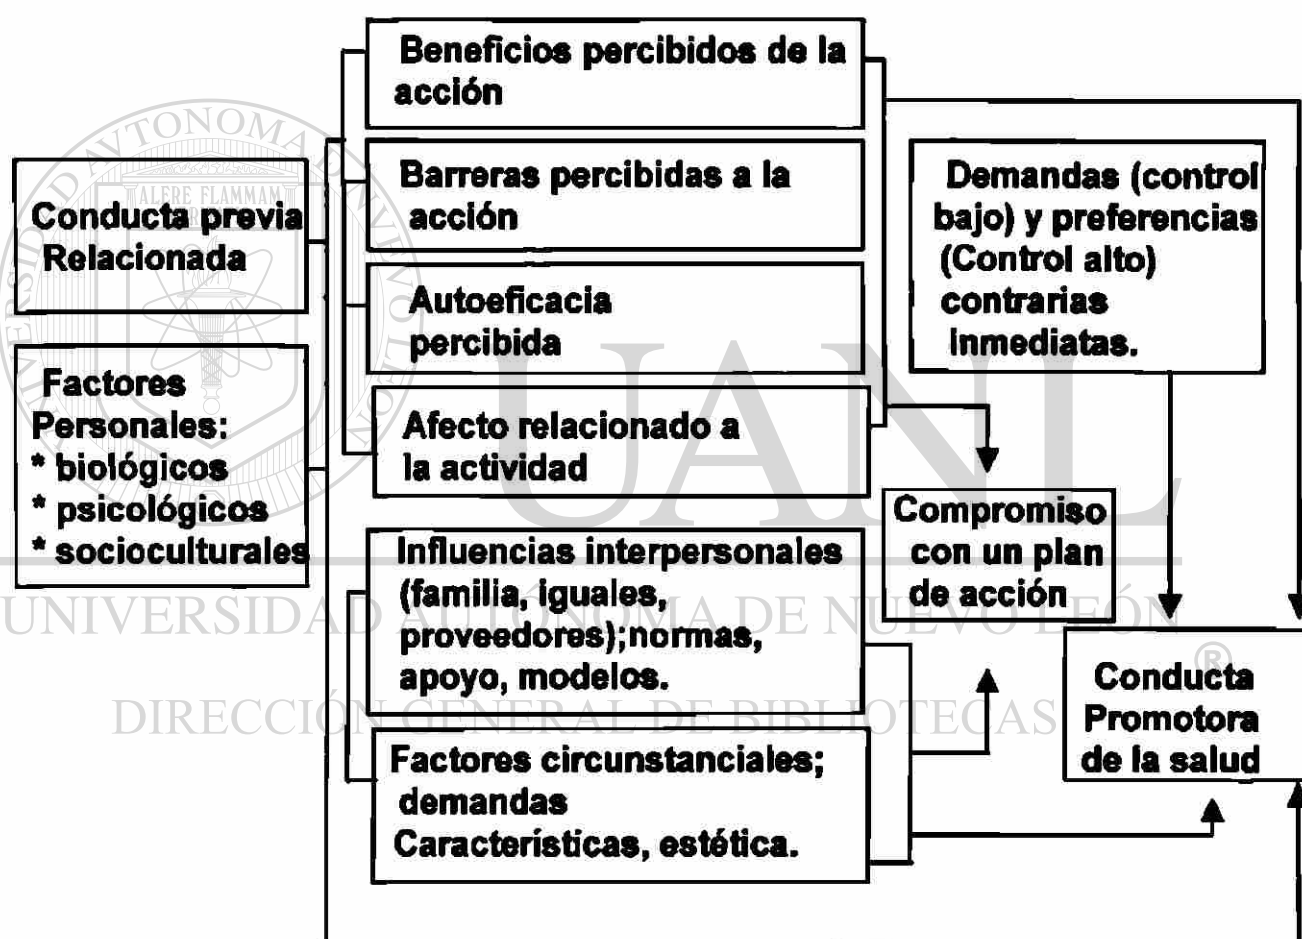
Conducta previa Relacionada

Factores Personales:
* biológicos
* psicológicos
* socioculturales

Beneficios percibidos de la acción

Barreras percibidas a la acción

Autoeficacia percibida

Afecto relacionado a la actividad

Influencias interpersonales (familia, iguales, proveedores);normas, apoyo, modelos.

Factores circunstanciales; demandas Características, estética.

Demandas (control bajo) y preferencias (Control alto) contrarias inmediatas.

Compromiso con un plan de acción

Conducta Promotora de la salud

ALERE FLAMMAM
UNIVERSIDAD AUTÓNOMA DE NUEVO LEÓN
UANL
®
DIRECCIÓN GENERAL DE BIBLIOTECAS